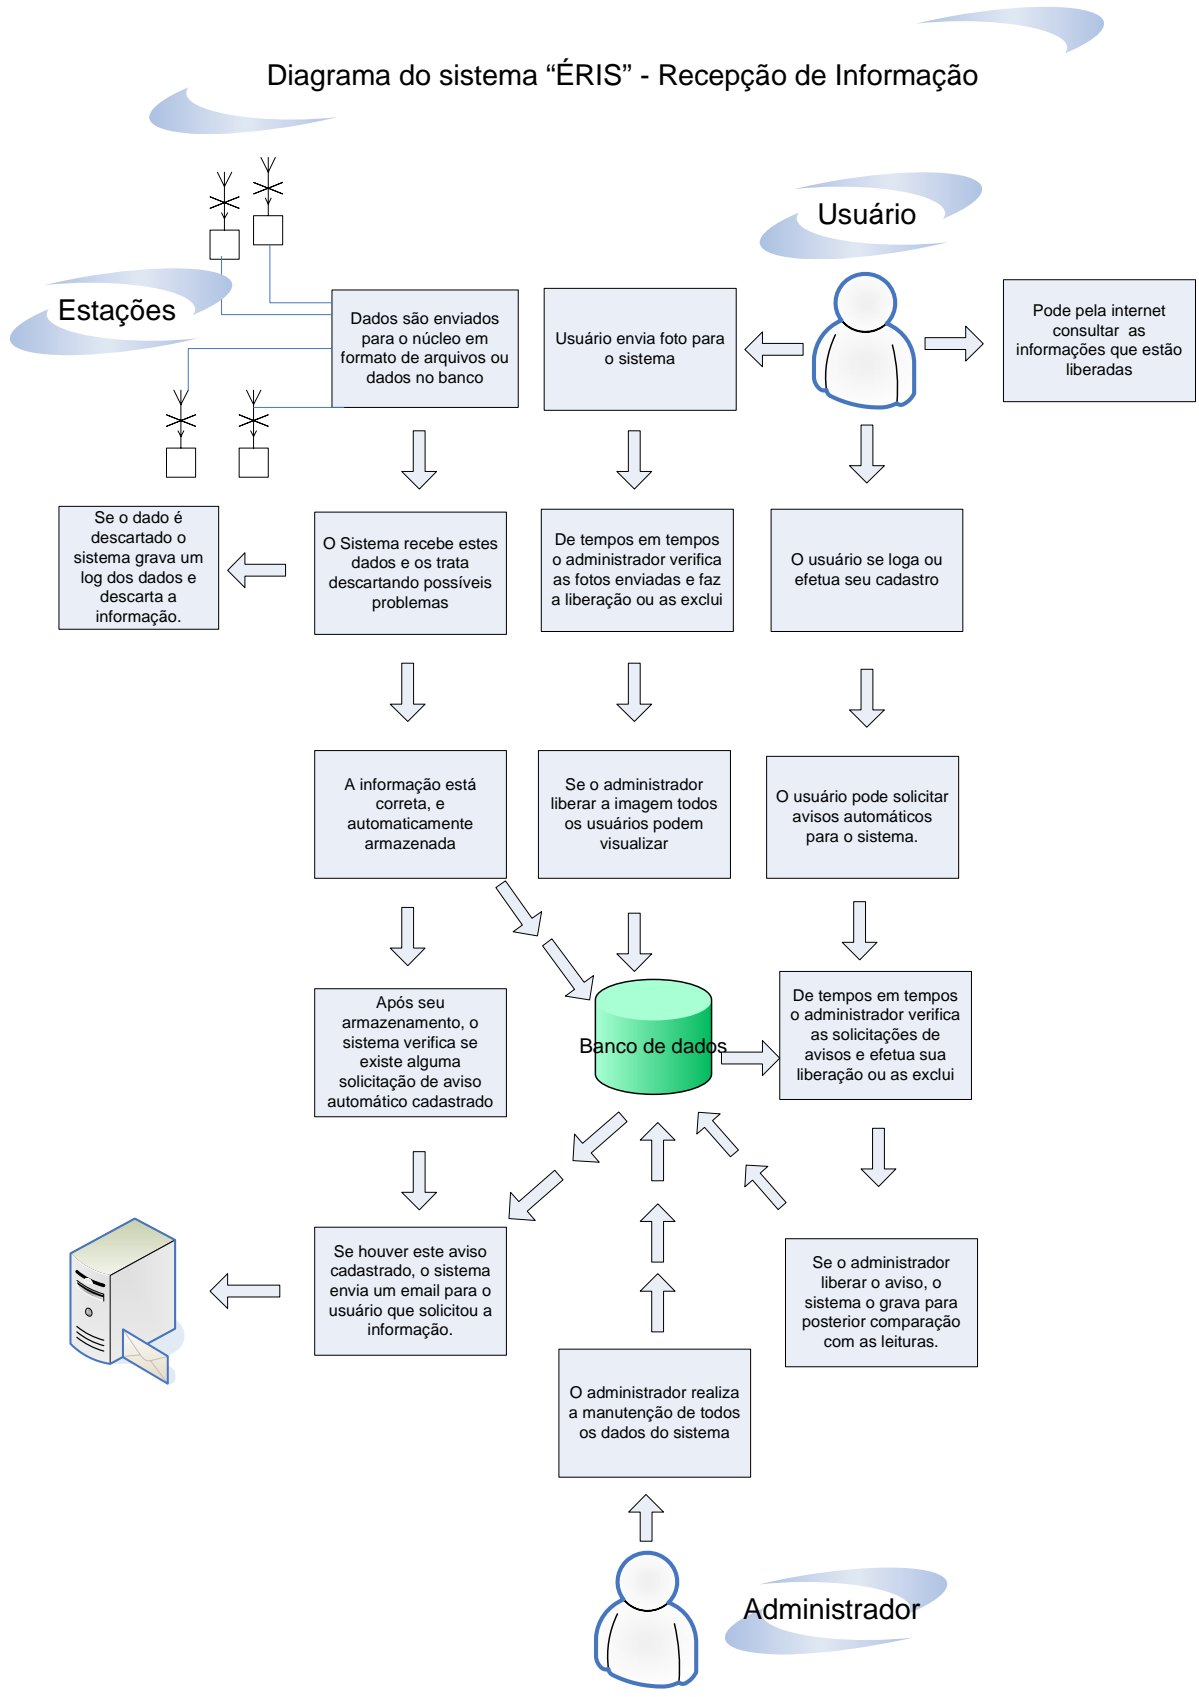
Diagrama do sistema “ÉRIS” - Recepção de Informação

Usuário

Estações

Dados são enviados para o núcleo em formato de arquivos ou dados no banco

Usuário envia foto para o sistema

Pode pela internet consultar as informações que estão liberadas

Se o dado é descartado o sistema grava um log dos dados e descarta a informação.

O Sistema recebe estes dados e os trata descartando possíveis problemas

De tempos em tempos o administrador verifica as fotos enviadas e faz a liberação ou as exclui

O usuário se loga ou efetua seu cadastro

A informação está correta, e automaticamente armazenada

Se o administrador liberar a imagem todos os usuários podem visualizar

O usuário pode solicitar avisos automáticos para o sistema.

Após seu armazenamento, o sistema verifica se existe alguma solicitação de aviso automático cadastrado

Banco de dados

De tempos em tempos o administrador verifica as solicitações de avisos e efetua sua liberação ou as exclui

Se houver este aviso cadastrado, o sistema envia um email para o usuário que solicitou a informação.

Se o administrador liberar o aviso, o sistema o grava para posterior comparação com as leituras.

O administrador realiza a manutenção de todos os dados do sistema

Administrador